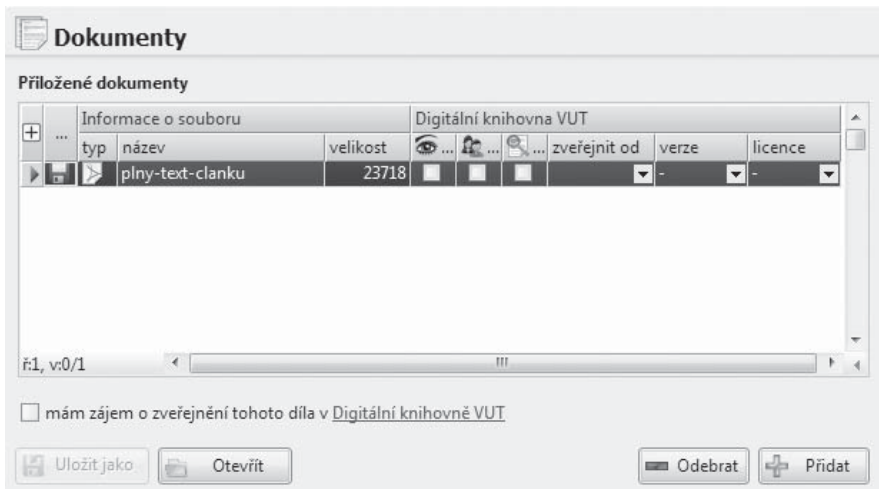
Dokumenty

Přiložené dokumenty

| + | ... | Informace o souboru | | | Digitální knihovna VUT | | | | | |
|---|---|---|---|---|---|---|---|---|---|---|
| | | typ | název | velikost | ... | ... | ... | zveřejnit od | verze | licence |
| | | | plny-text-clanku | 23718 | | | | | - | - |

ř:1, v:0/1

mám zájem o zveřejnění tohoto díla v Digitální knihovně VUT

Uložit jako

Otevřít

Odebrat

Přidat